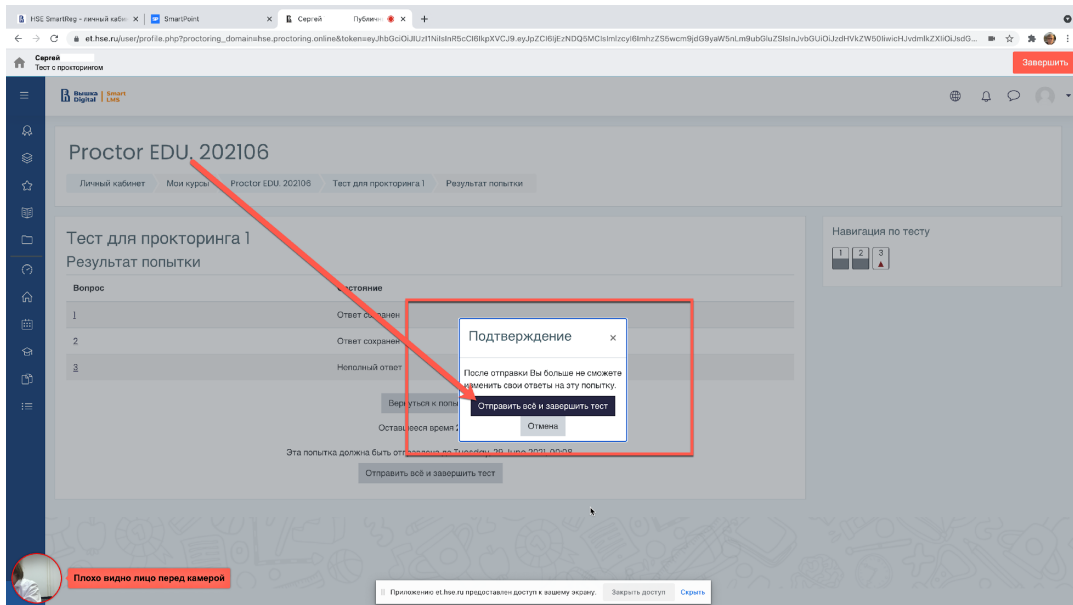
HSE SmartReg - личный кабин ×
SmartPoint
Сергей Публич ×
et.hse.ru/user/profile.php?proctoring_domain=hse.proctoring.online&token=eyJhbGciOiJIUzI1NiIsInR5cCI6IkpXVCJ9.eyJpZCI6IjEzNDQ5MCIsImlzcyI6ImhzZS5wcm9jdG9yaW5nLm9ubGluZSIsInJvbGUiOiJzdHVkZW50IiwicHJvdmlkZXIiOiJsdG...
Сергей
Тест с прокторингом
Завершить

Вышка Digital | Smart LMS

Proctor EDU. 202106

Личный кабинет | Мои курсы | Proctor EDU. 202106 | Тест для прокторинга 1 | Результат попытки

Тест для прокторинга 1
Результат попытки

| Вопрос | Состояние |
|---|---|
| 1 | Ответ сохранен |
| 2 | Ответ сохранен |
| 3 | Неполный ответ |

Вернуться к попы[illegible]
Оставшееся время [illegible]
Эта попытка должна быть отправлена до Tuesday, 29 June 2021, 00:08.
Отправить всё и завершить тест

Навигация по тесту
1 2 3

Подтверждение ×
После отправки Вы больше не сможете изменить свои ответы на эту попытку.
Отправить всё и завершить тест
Отмена

Плохо видно лицо перед камерой

Приложению et.hse.ru предоставлен доступ к вашему экрану.
Закрыть доступ
Скрыть